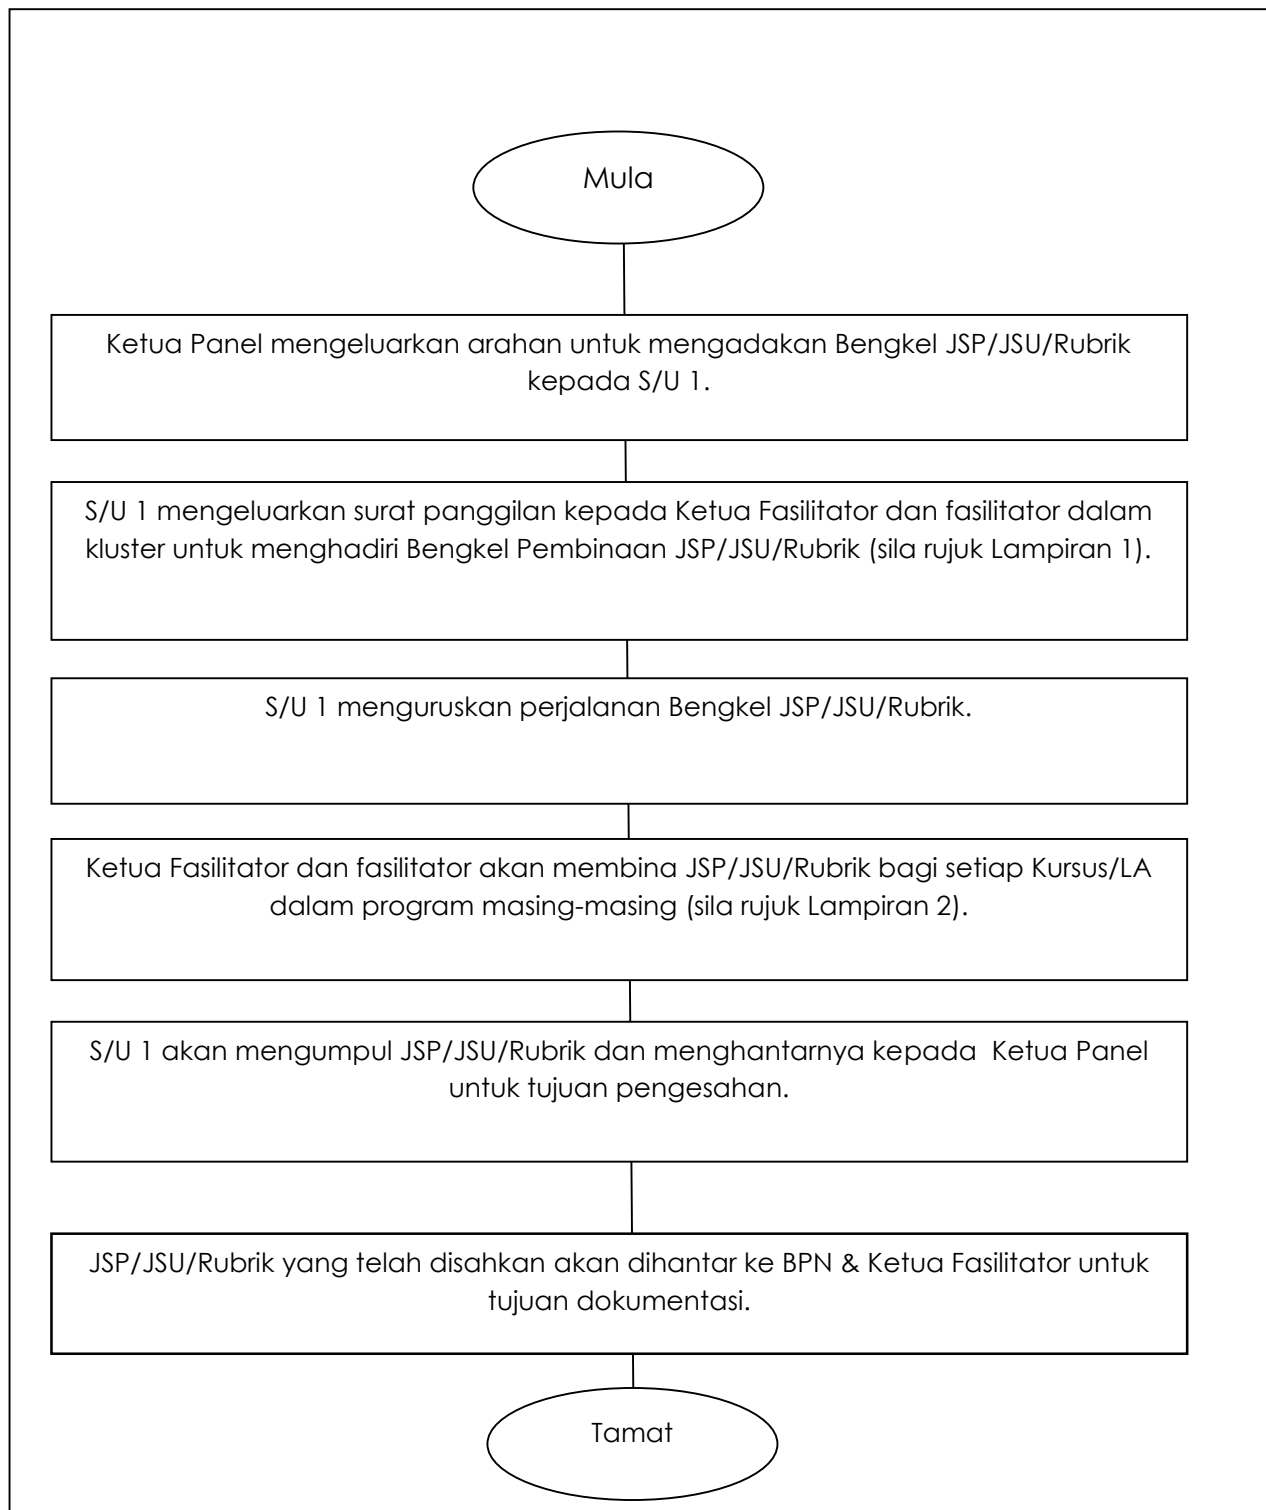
Mula

Ketua Panel mengeluarkan arahan untuk mengadakan Bengkel JSP/JSU/Rubrik kepada S/U 1.

S/U 1 mengeluarkan surat panggilan kepada Ketua Fasilitator dan fasilitator dalam kluster untuk menghadiri Bengkel Pembinaan JSP/JSU/Rubrik (sila rujuk Lampiran 1).

S/U 1 menguruskan perjalanan Bengkel JSP/JSU/Rubrik.

Ketua Fasilitator dan fasilitator akan membina JSP/JSU/Rubrik bagi setiap Kursus/LA dalam program masing-masing (sila rujuk Lampiran 2).

S/U 1 akan mengumpul JSP/JSU/Rubrik dan menghantarnya kepada Ketua Panel untuk tujuan pengesahan.

JSP/JSU/Rubrik yang telah disahkan akan dihantar ke BPN & Ketua Fasilitator untuk tujuan dokumentasi.

Tamat